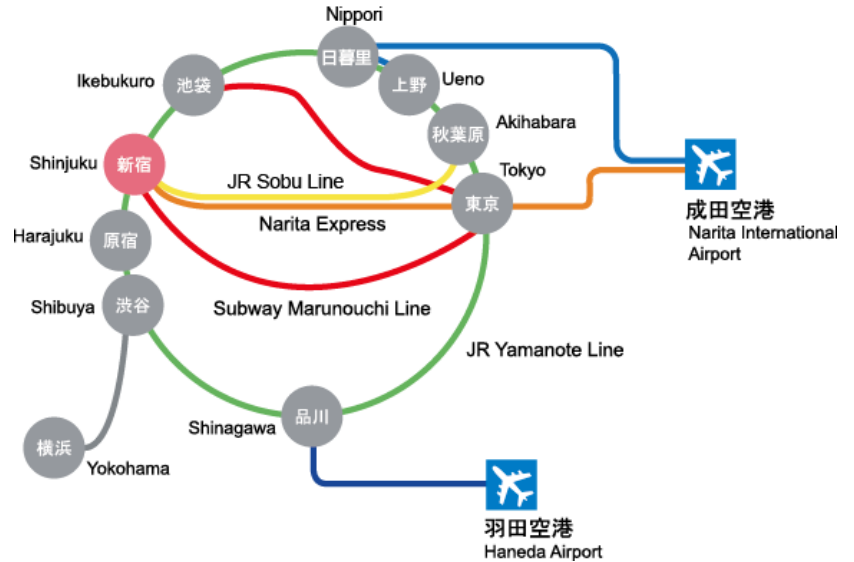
Nippori
日暮里
Ikebukuro
池袋
上野
Ueno
秋葉原
Akihabara
Shinjuku
新宿
Tokyo
JR Sobu Line
東京
Narita Express
成田空港
Narita International Airport
Harajuku
原宿
Shibuya
渋谷
Subway Marunouchi Line
JR Yamanote Line
Shinagawa
品川
横浜
Yokohama
羽田空港
Haneda Airport